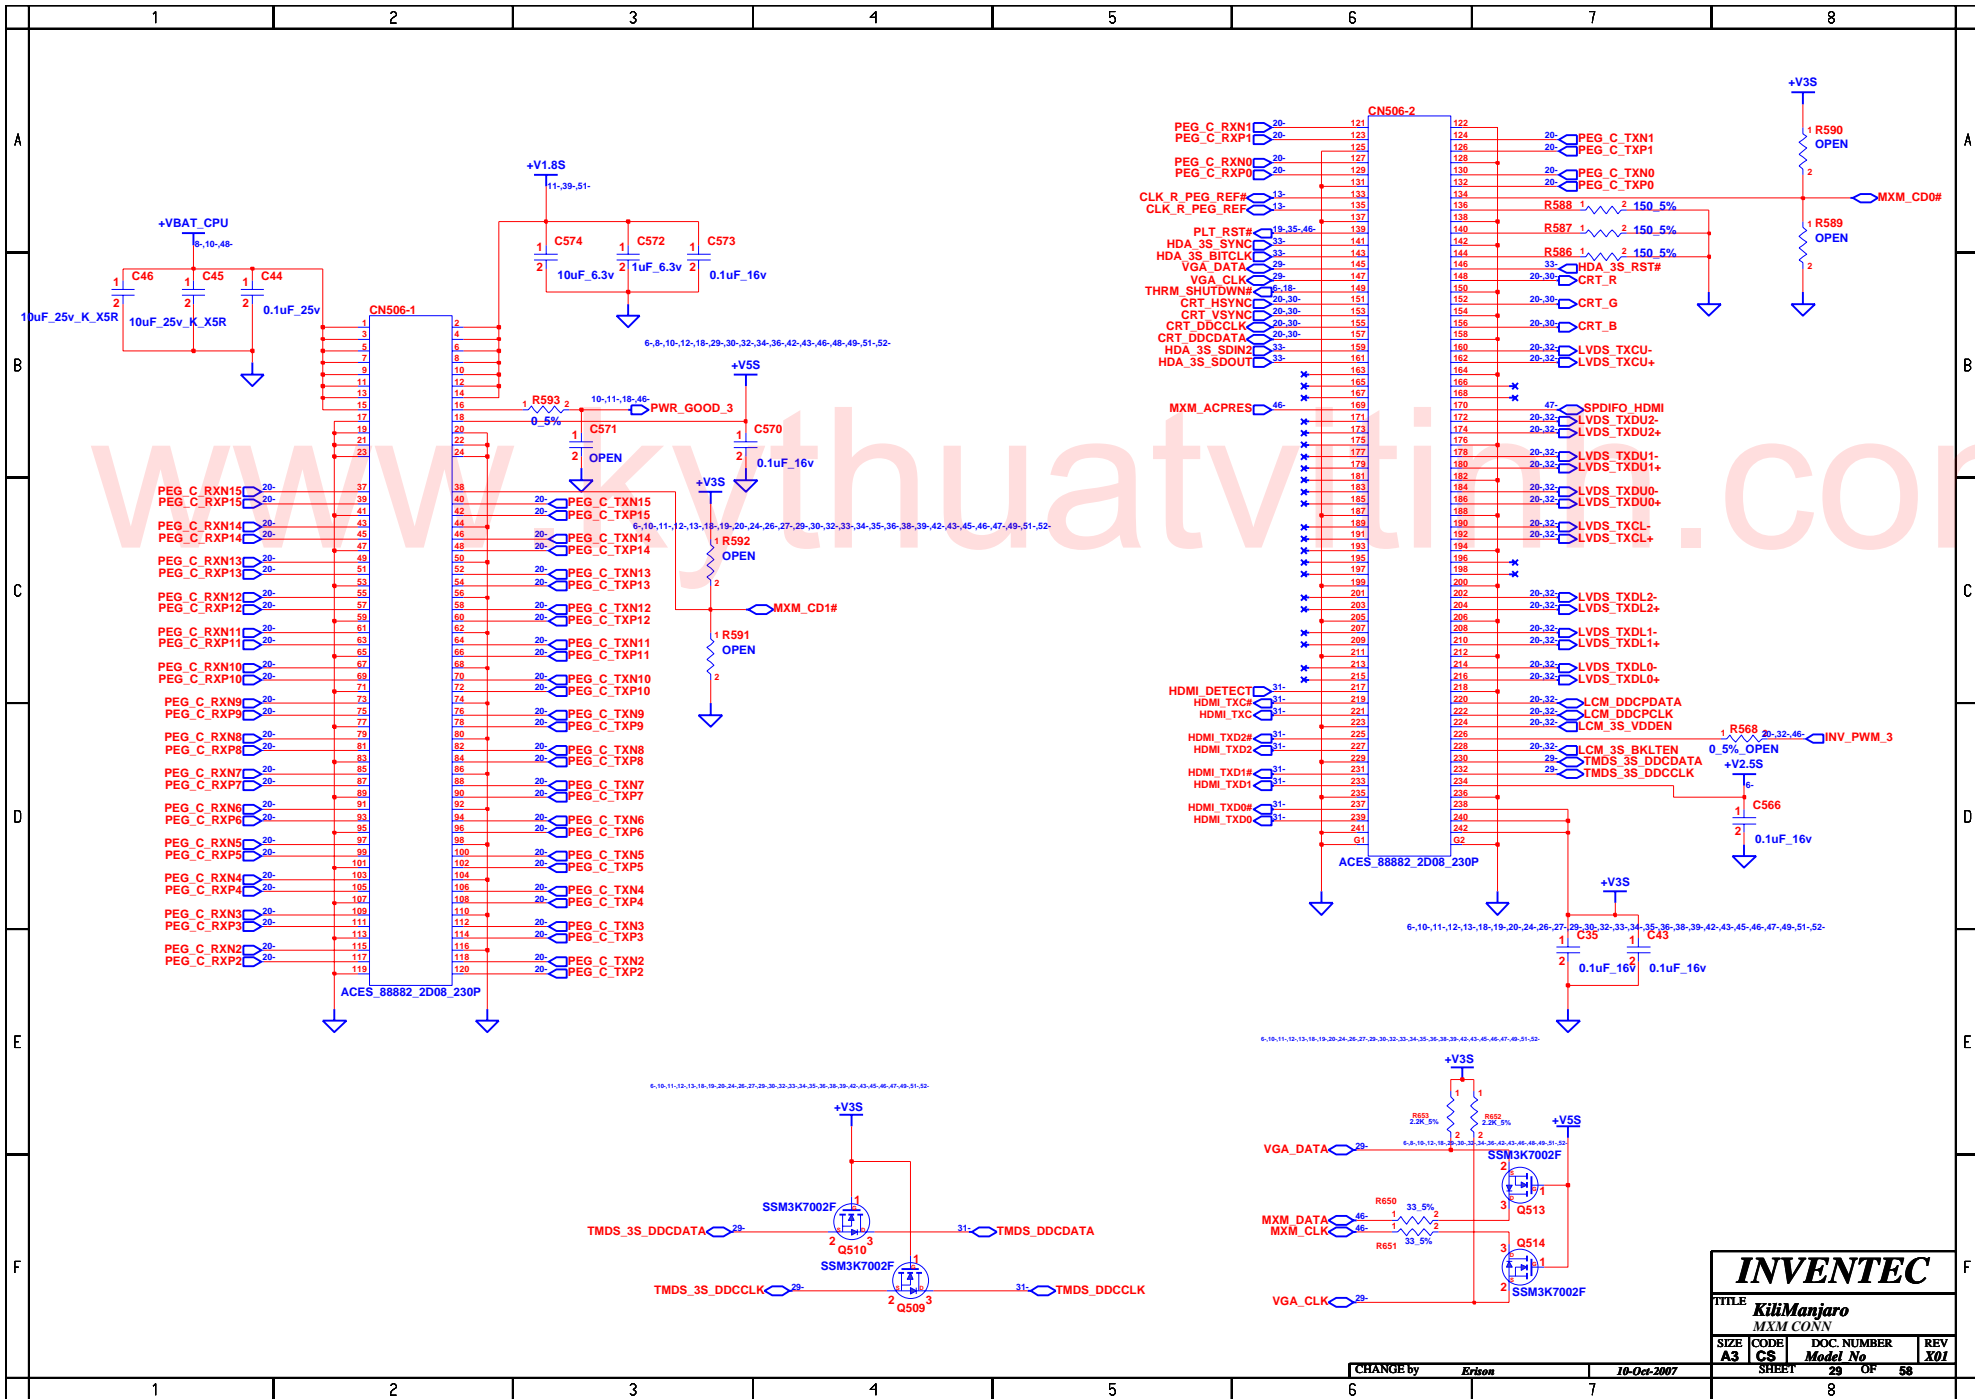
1 2 3 4 5 6 7 8

A

B

C

D

E

F

+VBAT_CPU
8-,10-,48-
C46 C45 C44
10uF_25v_K_X5R
10uF_25v_K_X5R
0.1uF_25v

+V1.8S
11-,39-,51-
C574 C572 C573
10uF_6.3v
1uF_6.3v
0.1uF_16v

CN506-1

6-,8-,10-,12-,18-,29-,30-,32-,34-,36-,42-,43-,46-,48-,49-,51-,52-

+V5S
R593
0_5%
10-,11-,18-,46-
PWR_GOOD_3
C571
OPEN
C570
0.1uF_16v

+V3S
6-,10-,11-,12-,13-,18-,19-,20-,24-,26-,27-,29-,30-,32-,33-,34-,35-,36-,38-,39-,42-,43-,45-,46-,47-,49-,51-,52-
R592
OPEN
MXM_CD1#
R591
OPEN

PEG_C_RXN15
PEG_C_RXP15
PEG_C_RXN14
PEG_C_RXP14
PEG_C_RXN13
PEG_C_RXP13
PEG_C_RXN12
PEG_C_RXP12
PEG_C_RXN11
PEG_C_RXP11
PEG_C_RXN10
PEG_C_RXP10
PEG_C_RXN9
PEG_C_RXP9
PEG_C_RXN8
PEG_C_RXP8
PEG_C_RXN7
PEG_C_RXP7
PEG_C_RXN6
PEG_C_RXP6
PEG_C_RXN5
PEG_C_RXP5
PEG_C_RXN4
PEG_C_RXP4
PEG_C_RXN3
PEG_C_RXP3
PEG_C_RXN2
PEG_C_RXP2

PEG_C_TXN15
PEG_C_TXP15
PEG_C_TXN14
PEG_C_TXP14
PEG_C_TXN13
PEG_C_TXP13
PEG_C_TXN12
PEG_C_TXP12
PEG_C_TXN11
PEG_C_TXP11
PEG_C_TXN10
PEG_C_TXP10
PEG_C_TXN9
PEG_C_TXP9
PEG_C_TXN8
PEG_C_TXP8
PEG_C_TXN7
PEG_C_TXP7
PEG_C_TXN6
PEG_C_TXP6
PEG_C_TXN5
PEG_C_TXP5
PEG_C_TXN4
PEG_C_TXP4
PEG_C_TXN3
PEG_C_TXP3
PEG_C_TXN2
PEG_C_TXP2

ACES_88882_2D08_230P

CN506-2
PEG_C_RXN1
PEG_C_RXP1
PEG_C_RXN0
PEG_C_RXP0
CLK_R_PEG_REF#
CLK_R_PEG_REF
PLT_RST#
HDA_3S_SYNC
HDA_3S_BITCLK
VGA_DATA
VGA_CLK
THRM_SHUTDWN#
CRT_HSYNC
CRT_VSYNC
CRT_DDCCLK
CRT_DDCDATA
HDA_3S_SDIN2
HDA_3S_SDOUT
MXM_ACPRES
HDMI_DETECT
HDMI_TXC#
HDMI_TXC
HDMI_TXD2#
HDMI_TXD2
HDMI_TXD1#
HDMI_TXD1
HDMI_TXD0#
HDMI_TXD0

PEG_C_TXN1
PEG_C_TXP1
PEG_C_TXN0
PEG_C_TXP0
R588 150_5%
R587 150_5%
R586 150_5%
HDA_3S_RST#
CRT_R
CRT_G
CRT_B
LVDS_TXCU-
LVDS_TXCU+
SPDIFO_HDMI
LVDS_TXDU2-
LVDS_TXDU2+
LVDS_TXDU1-
LVDS_TXDU1+
LVDS_TXDU0-
LVDS_TXDU0+
LVDS_TXCL-
LVDS_TXCL+
LVDS_TXDL2-
LVDS_TXDL2+
LVDS_TXDL1-
LVDS_TXDL1+
LVDS_TXDL0-
LVDS_TXDL0+
LCM_DDCPDATA
LCM_DDCPCLK
LCM_3S_VDDEN
LCM_3S_BKLTEN
TMDS_3S_DDCDATA
TMDS_3S_DDCCLK

ACES_88882_2D08_230P

+V3S
R590
OPEN
MXM_CD0#
R589
OPEN

R568
0_5%_OPEN
INV_PWM_3
+V2.5S
C566
0.1uF_16v

+V3S
6-,10-,11-,12-,13-,18-,19-,20-,24-,26-,27-,29-,30-,32-,33-,34-,35-,36-,38-,39-,42-,43-,45-,46-,47-,49-,51-,52-
C35 C43
0.1uF_16v
0.1uF_16v

+V3S
SSM3K7002F
TMDS_3S_DDCDATA
TMDS_DDCDATA
Q510
SSM3K7002F
TMDS_3S_DDCCLK
TMDS_DDCCLK
Q509

+V3S
R653 2.2K_5%
R652 2.2K_5%
+V5S
VGA_DATA
SSM3K7002F
Q513
R650 33_5%
MXM_DATA
MXM_CLK
R651 33_5%
Q514
VGA_CLK
SSM3K7002F

INVENTEC
TITLE KiliManjaro
MXM CONN
SIZE A3 CODE CS DOC. NUMBER Model_No REV X01
CHANGE by Erison 10-Oct-2007 SHEET 29 OF 58